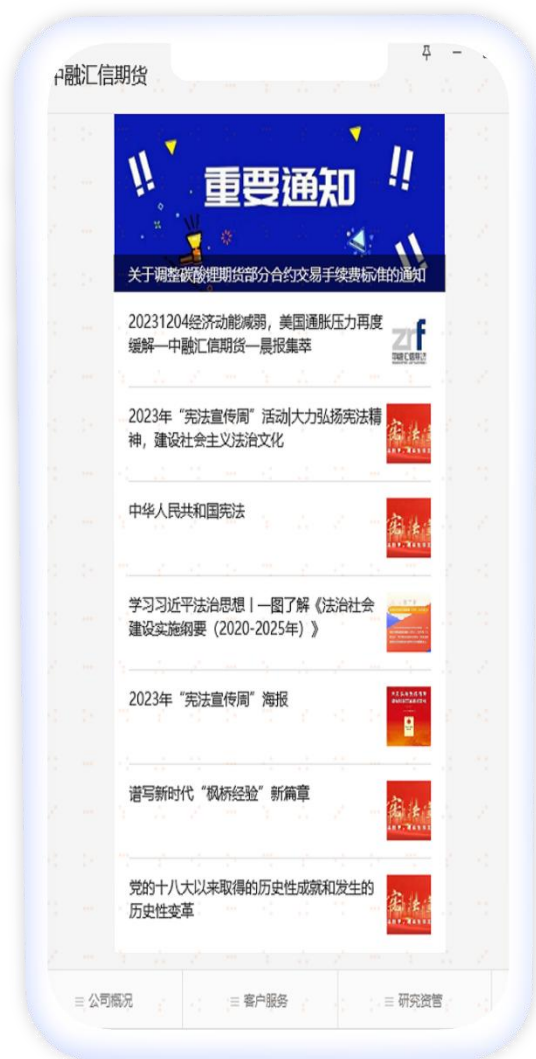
中融汇信期货

重要通知

关于调整碳酸锂期货部分合约交易手续费标准的通知

20231204经济动能减弱，美国通胀压力再度缓解—中融汇信期货—晨报集萃

zrf

2023年“宪法宣传周”活动|大力弘扬宪法精神，建设社会主义法治文化

中华人民共和国宪法

学习习近平法治思想丨一图了解《法治社会建设实施纲要（2020-2025年）》

2023年“宪法宣传周”海报

谱写新时代“枫桥经验”新篇章

党的十八大以来取得的历史性成就和发生的历史性变革

≡ 公司概况

≡ 客户服务

≡ 研究资管